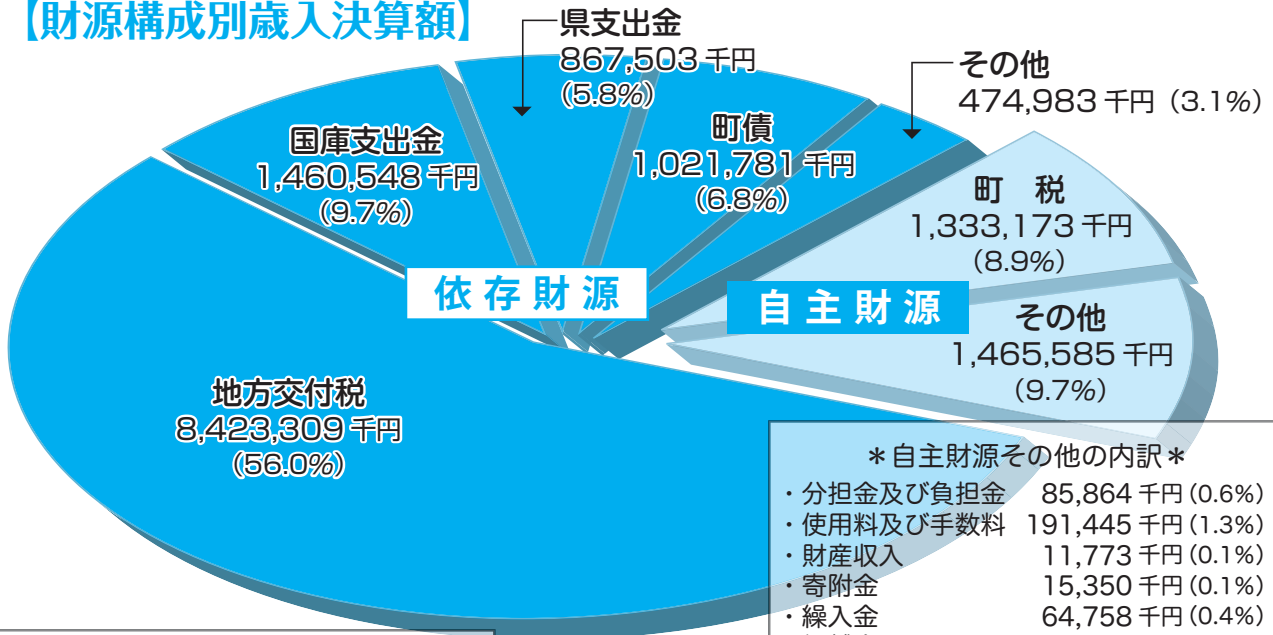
【財源構成別歳入決算額】

県支出金
867,503 千円
(5.8%)

その他
474,983 千円（3.1%）

国庫支出金
1,460,548 千円
(9.7%)

町債
1,021,781 千円
(6.8%)

町　税
1,333,173 千円
(8.9%)

依存財源

自主財源

その他
1,465,585 千円
(9.7%)

地方交付税
8,423,309 千円
(56.0%)

＊自主財源その他の内訳＊

| | |
|---|---|
| ・分担金及び負担金 | 85,864 千円 (0.6%) |
| ・使用料及び手数料 | 191,445 千円 (1.3%) |
| ・財産収入 | 11,773 千円 (0.1%) |
| ・寄附金 | 15,350 千円 (0.1%) |
| ・繰入金 | 64,758 千円 (0.4%) |

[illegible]